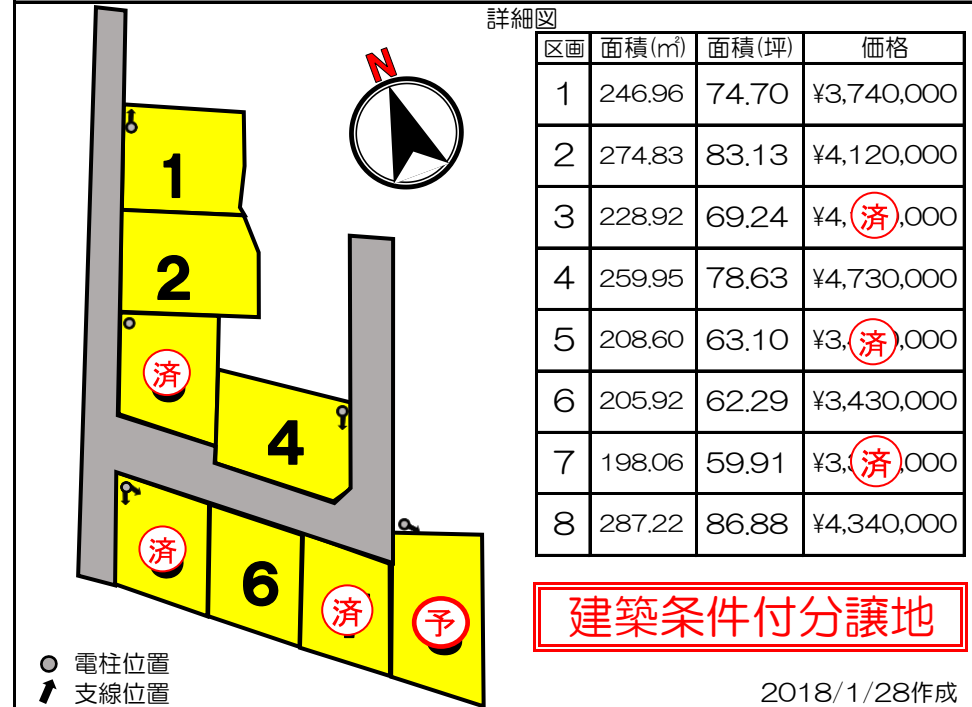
詳細図

| 区画 | 面積(㎡) | 面積(坪) | 価格 |
|---|---|---|---|
| 1 | 246.96 | 74.70 | ¥3,740,000 |
| 2 | 274.83 | 83.13 | ¥4,120,000 |
| 3 | 228.92 | 69.24 | ¥4,済,000 |
| 4 | 259.95 | 78.63 | ¥4,730,000 |
| 5 | 208.60 | 63.10 | ¥3,済,000 |
| 6 | 205.92 | 62.29 | ¥3,430,000 |
| 7 | 198.06 | 59.91 | ¥3,済,000 |
| 8 | 287.22 | 86.88 | ¥4,340,000 |

N

1
2
済
4
済
6
済
予

建築条件付分譲地

電柱位置
支線位置

2018/1/28作成